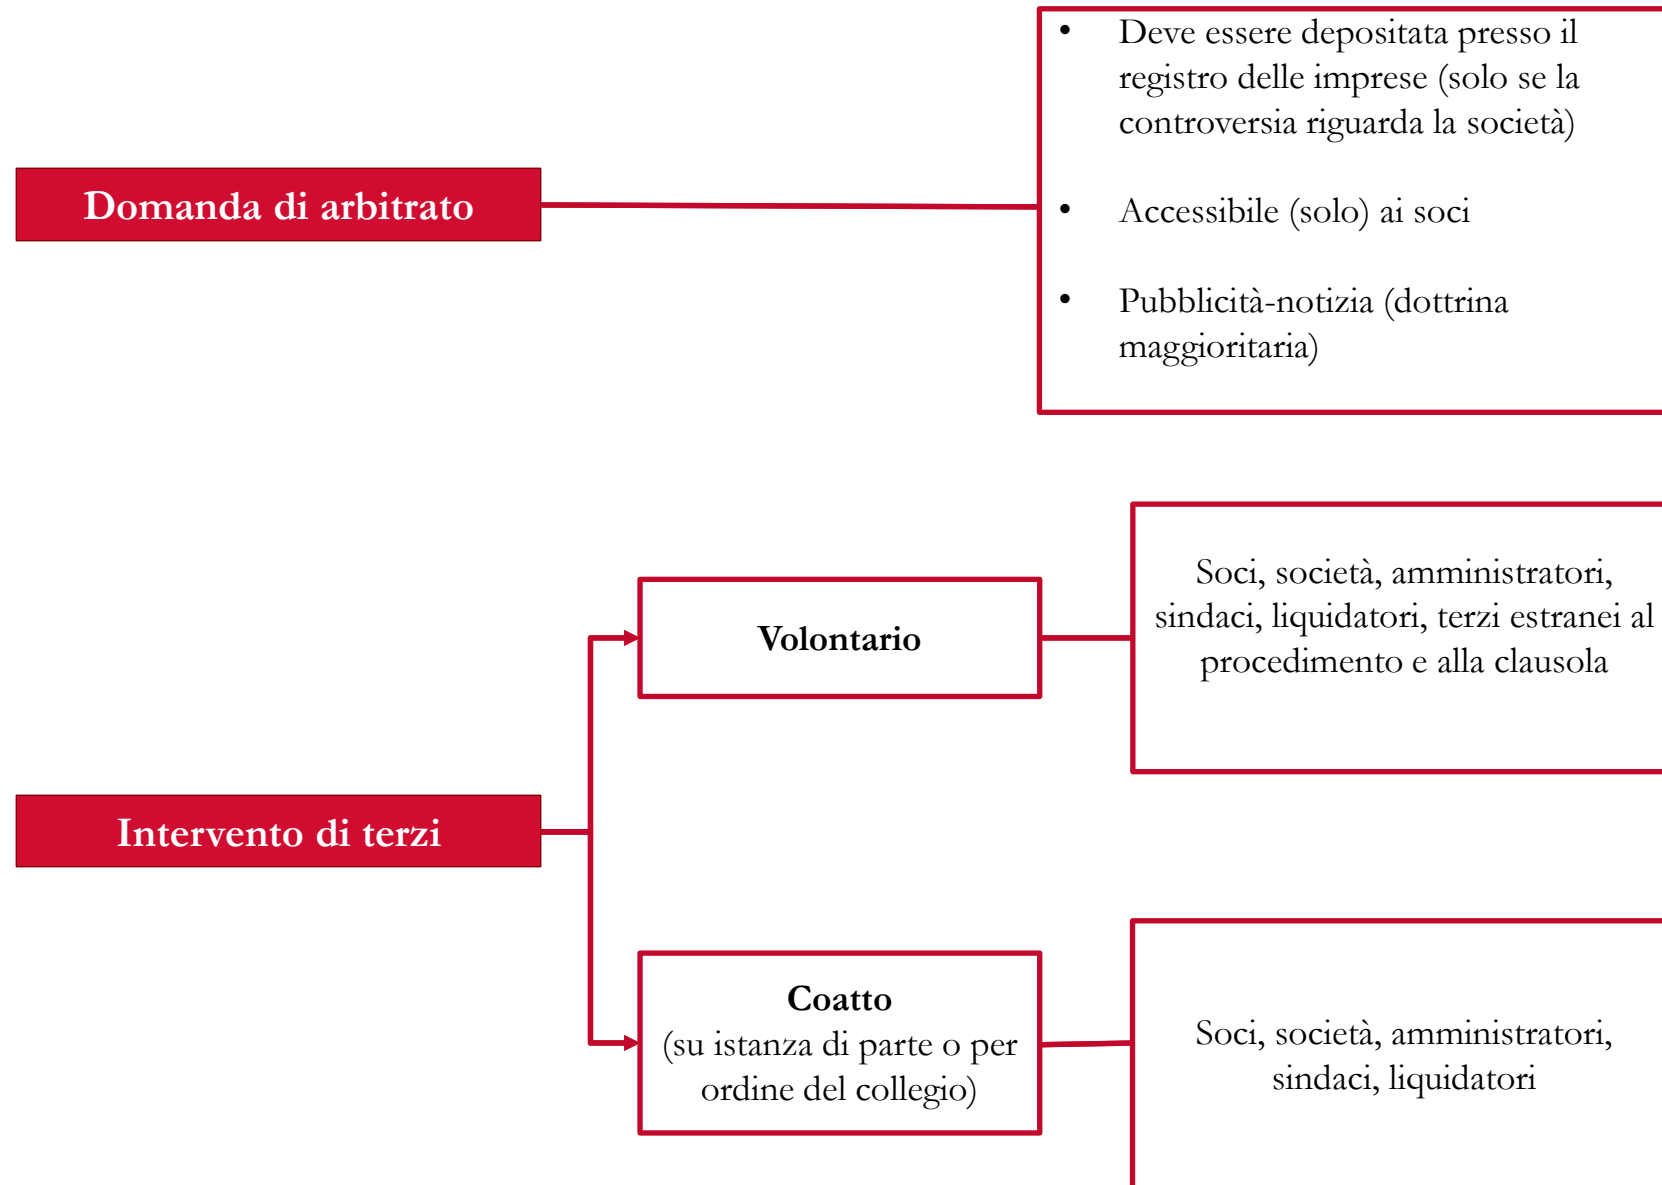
Domanda di arbitrato

• Deve essere depositata presso il registro delle imprese (solo se la controversia riguarda la società)

• Accessibile (solo) ai soci

• Pubblicità-notizia (dottrina maggioritaria)

Intervento di terzi

Volontario

Soci, società, amministratori, sindaci, liquidatori, terzi estranei al procedimento e alla clausola

Coatto
(su istanza di parte o per ordine del collegio)

Soci, società, amministratori, sindaci, liquidatori